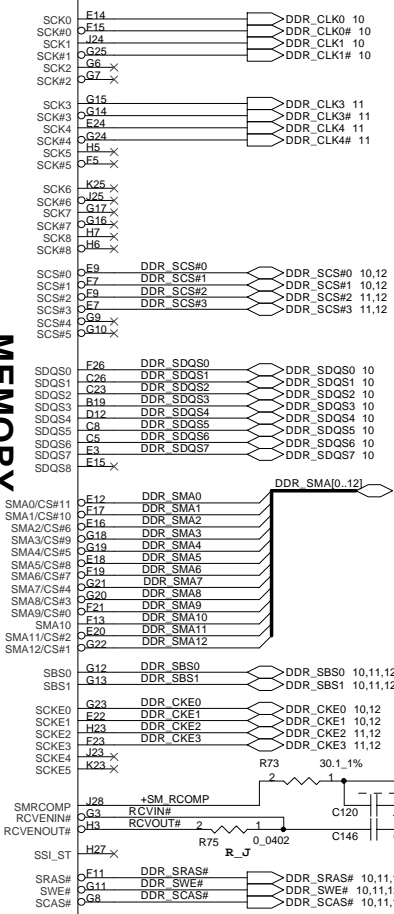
SCK0 E14 DDR_CLK0 10
SCK#0 F15 DDR_CLK0# 10
SCK1 J24 DDR_CLK1 10
SCK#1 G25 DDR_CLK1# 10
SCK2 G6
SCK#2 G7

SCK3 G15 DDR_CLK3 11
SCK#3 G14 DDR_CLK3# 11
SCK4 E24 DDR_CLK4 11
SCK#4 G24 DDR_CLK4# 11
SCK5 H5
SCK#5 F5

SCK6 K25
SCK#6 J25
SCK7 G17
SCK#7 G16
SCK8 H7
SCK#8 H6

SCS#0 E9 DDR_SCS#0 DDR_SCS#0 10,12
SCS#1 F7 DDR_SCS#1 DDR_SCS#1 10,12
SCS#2 F9 DDR_SCS#2 DDR_SCS#2 11,12
SCS#3 E7 DDR_SCS#3 DDR_SCS#3 11,12
SCS#4 G9
SCS#5 G10

MEMORY

SDQS0 F26 DDR_SDQS0 DDR_SDQS0 10
SDQS1 C26 DDR_SDQS1 DDR_SDQS1 10
SDQS2 C23 DDR_SDQS2 DDR_SDQS2 10
SDQS3 B19 DDR_SDQS3 DDR_SDQS3 10
SDQS4 D12 DDR_SDQS4 DDR_SDQS4 10
SDQS5 C8 DDR_SDQS5 DDR_SDQS5 10
SDQS6 C5 DDR_SDQS6 DDR_SDQS6 10
SDQS7 E3 DDR_SDQS7 DDR_SDQS7 10
SDQS8 E15

DDR_SMA[0..12]
SMA0/CS#11 E12 DDR_SMA0
SMA1/CS#10 F17 DDR_SMA1
SMA2/CS#6 E16 DDR_SMA2
SMA3/CS#9 G18 DDR_SMA3
SMA4/CS#5 G19 DDR_SMA4
SMA5/CS#8 E18 DDR_SMA5
SMA6/CS#7 F19 DDR_SMA6
SMA7/CS#4 G21 DDR_SMA7
SMA8/CS#3 G20 DDR_SMA8
SMA9/CS#0 F21 DDR_SMA9
SMA10 F13 DDR_SMA10
SMA11/CS#2 E20 DDR_SMA11
SMA12/CS#1 G22 DDR_SMA12

SBS0 G12 DDR_SBS0 DDR_SBS0 10,11,12
SBS1 G13 DDR_SBS1 DDR_SBS1 10,11,12

SCKE0 G23 DDR_CKE0 DDR_CKE0 10,12
SCKE1 E22 DDR_CKE1 DDR_CKE1 10,12
SCKE2 H23 DDR_CKE2 DDR_CKE2 11,12
SCKE3 F23 DDR_CKE3 DDR_CKE3 11,12
SCKE4 J23
SCKE5 K23

R73 30.1_1%
2 1
SMRCOMP J28 +SM_RCOMP
RCVENIN# G3 RCVIN#
RCVENOUT# H3 RCVOUT# 2 1
R75 0_0402
R_J
C120
C146

SSI_ST H27

SRAS# F11 DDR_SRAS# DDR_SRAS# 10,11,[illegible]
SWE# G11 DDR_SWE# DDR_SWE# 10,11,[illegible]
SCAS# G8 DDR_SCAS# DDR_SCAS# 10,11,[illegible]